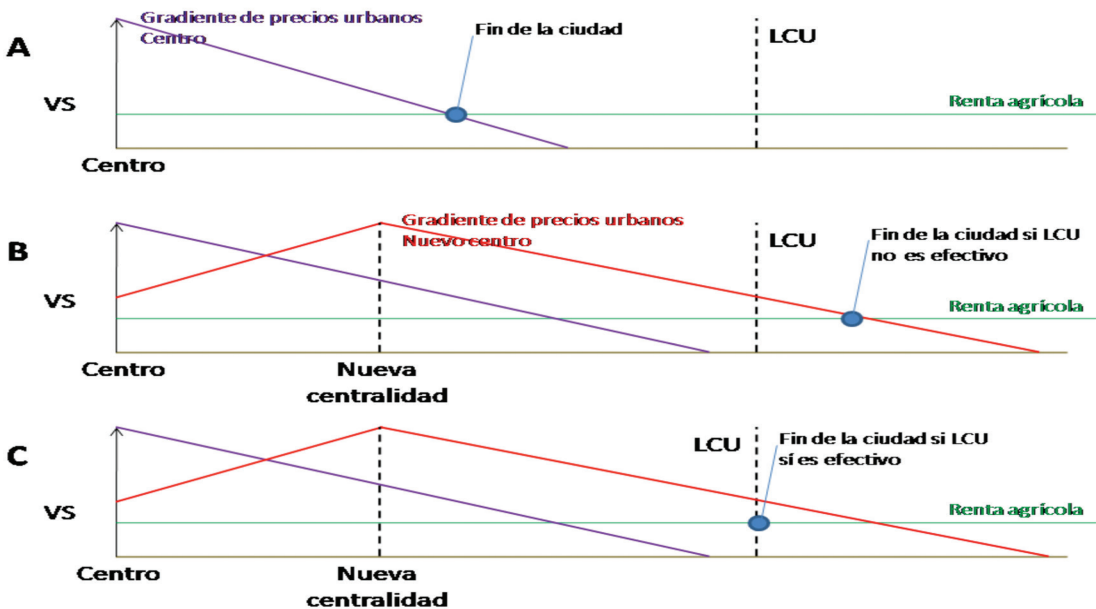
A

Gradiente de precios urbanos
Centro

Fin de la ciudad

LCU

VS

Renta agrícola

Centro

B

Gradiente de precios urbanos
Nuevo centro

LCU

Fin de la ciudad si LCU no es efectivo

VS

Renta agrícola

Centro

Nueva centralidad

C

LCU

Fin de la ciudad si LCU sí es efectivo

VS

Renta agrícola

Centro

Nueva centralidad